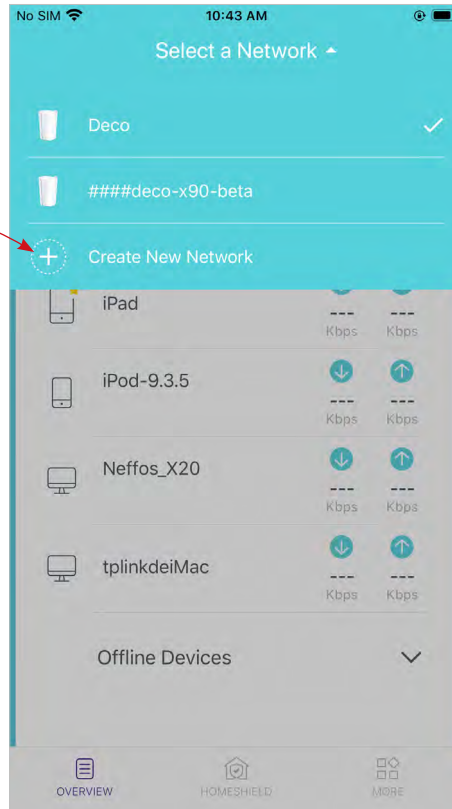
No SIM
10:43 AM

Select a Network

Deco

####deco-x90-beta

Create New Network

iPad
---
Kbps
---
Kbps

iPod-9.3.5
---
Kbps
---
Kbps

Neffos_X20
---
Kbps
---
Kbps

tplinkdeiMac
---
Kbps
---
Kbps

Offline Devices

OVERVIEW
HOMESHIELD
MORE